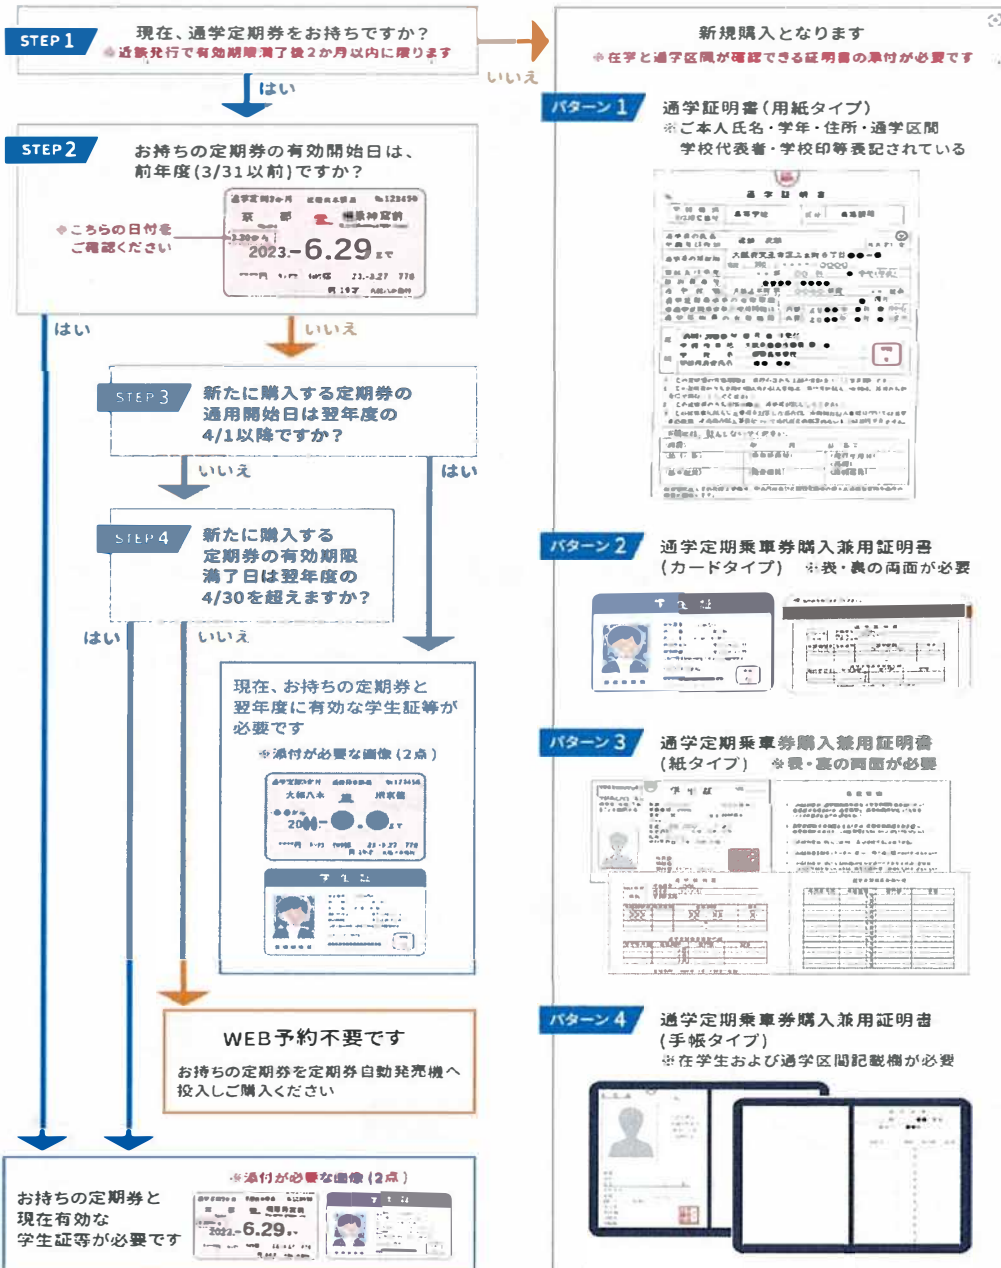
STEP 1
現在、通学定期券をお持ちですか？
※近鉄発行で有効期限満了後2か月以内に限ります

いいえ

新規購入となります
※在学と通学区間が確認できる証明書の添付が必要です

はい

STEP 2
お持ちの定期券の有効開始日は、前年度(3/31以前)ですか？

※こちらの日付をご確認ください

2023.-6.29まで

パターン 1
通学証明書（用紙タイプ）
※ご本人氏名・学年・住所・通学区間 学校代表者・学校印等表記されている

はい

いいえ

STEP 3
新たに購入する定期券の適用開始日は翌年度の4/1以降ですか？

いいえ

はい

STEP 4
新たに購入する定期券の有効期限満了日は翌年度の4/30を超えますか？

パターン 2
通学定期乗車券購入兼用証明書
（カードタイプ） ※表・裏の両面が必要

はい

いいえ

現在、お持ちの定期券と翌年度に有効な学生証等が必要です

※添付が必要な画像（2点）

20●●-●.●まで

パターン 3
通学定期乗車券購入兼用証明書
（紙タイプ） ※表・裏の両面が必要

WEB予約不要です
お持ちの定期券を定期券自動発売機へ投入しご購入ください

パターン 4
通学定期乗車券購入兼用証明書
（手帳タイプ）
※在学生および通学区間記載欄が必要

※添付が必要な画像（2点）
お持ちの定期券と現在有効な学生証等が必要です

2022.-6.29まで